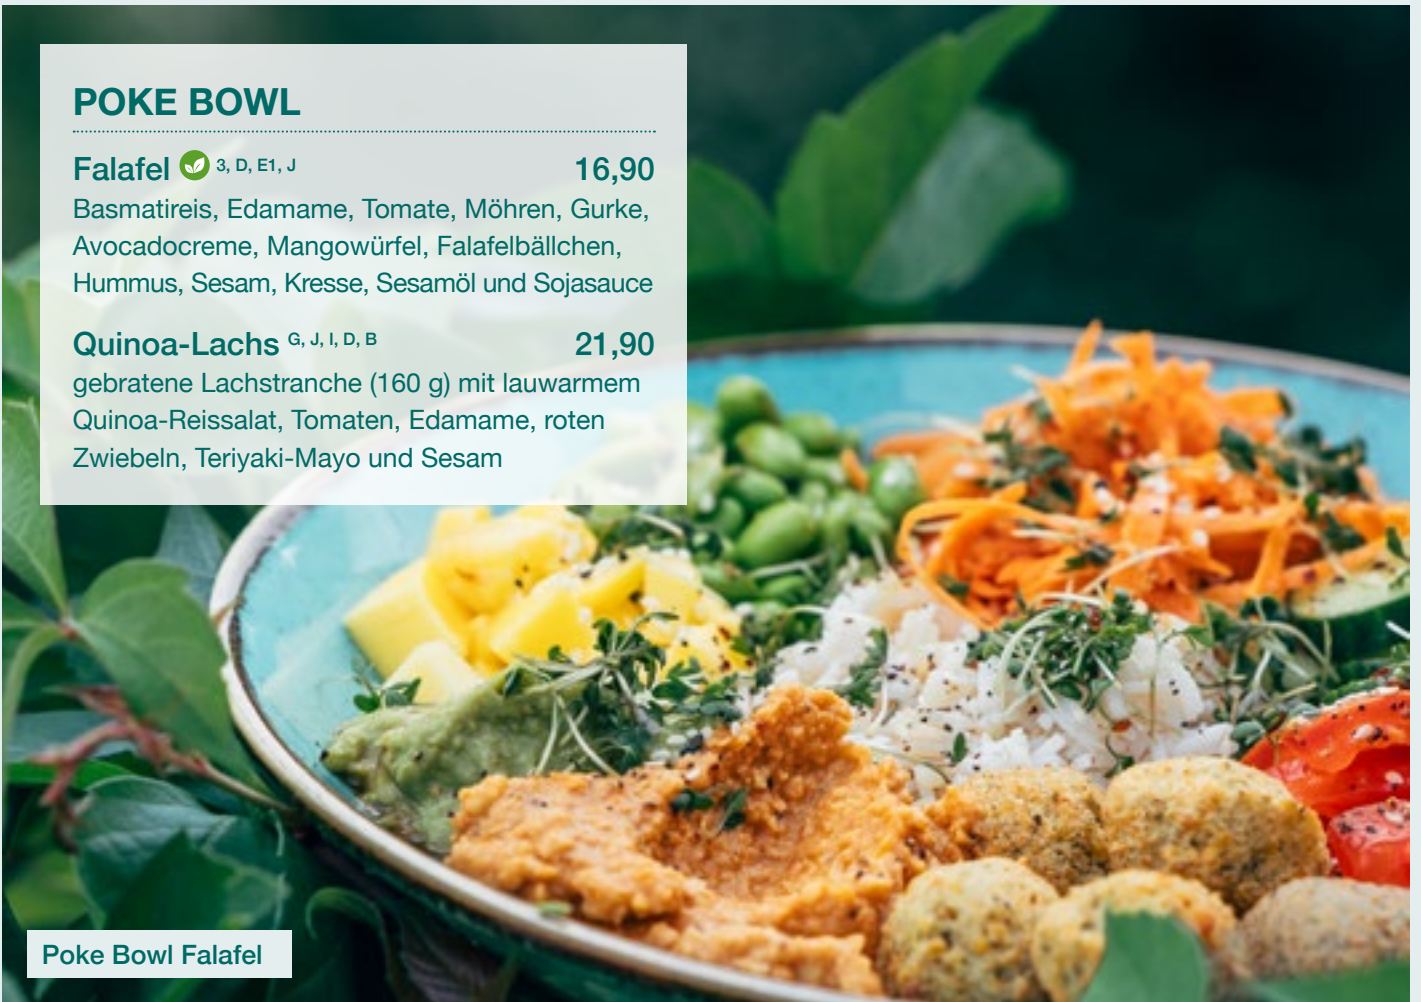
POKE BOWL

Falafel $^{3, D, E1, J}$ 16,90
Basmatireis, Edamame, Tomate, Möhren, Gurke, Avocadocreme, Mangowürfel, Falafelbällchen, Hummus, Sesam, Kresse, Sesamöl und Sojasauce

Quinoa-Lachs $^{G, J, I, D, B}$ 21,90
gebratene Lachstranche (160 g) mit lauwarmem Quinoa-Reissalat, Tomaten, Edamame, roten Zwiebeln, Teriyaki-Mayo und Sesam

Poke Bowl Falafel